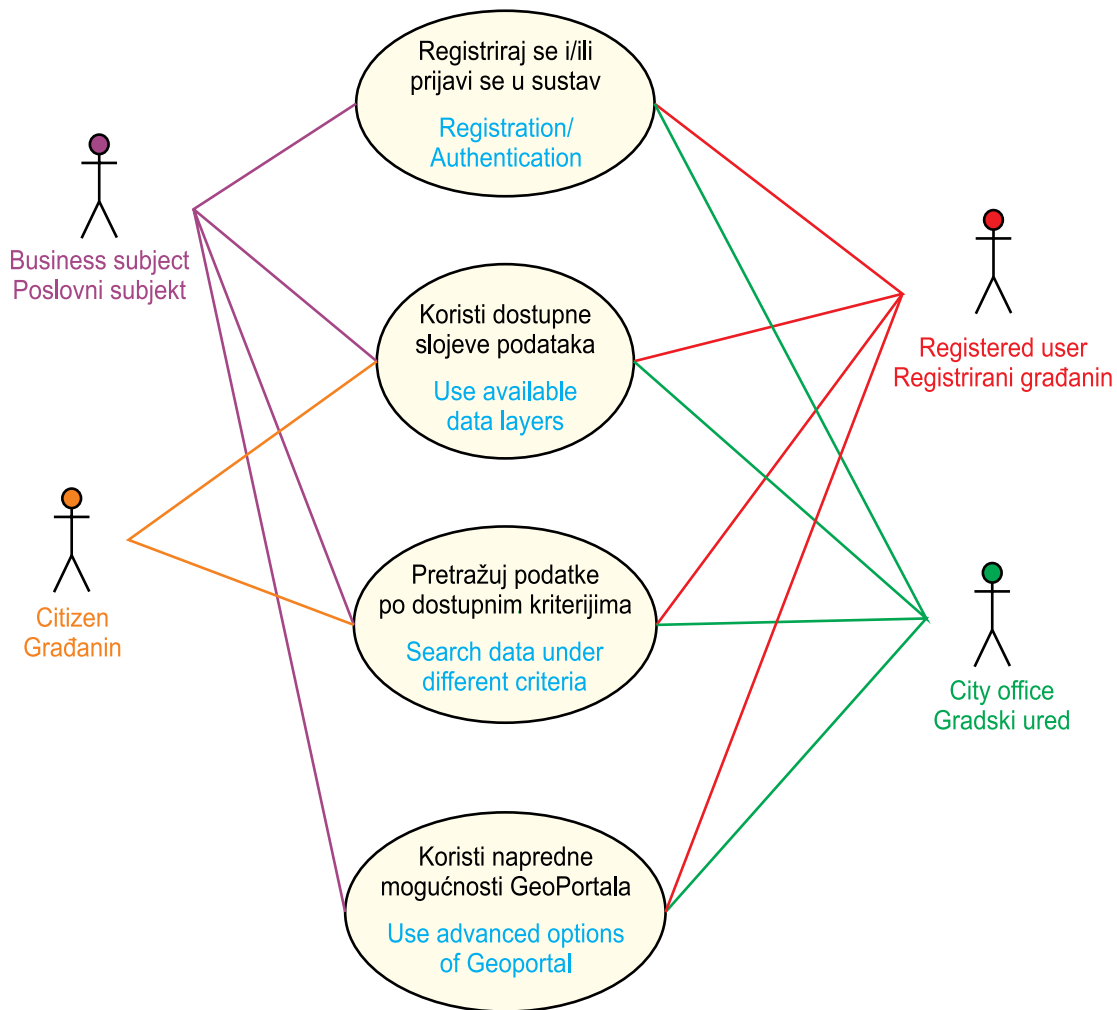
Registriraj se i/ili prijavi se u sustav

Registration/ Authentication

Business subject
Poslovni subjekt

Registered user
Registrirani građanin

Koristi dostupne slojeve podataka

Use available data layers

Citizen
Građanin

Pretražuj podatke po dostupnim kriterijima

Search data under different criteria

City office
Gradski ured

Koristi napredne mogućnosti GeoPortala

Use advanced options of Geoportal